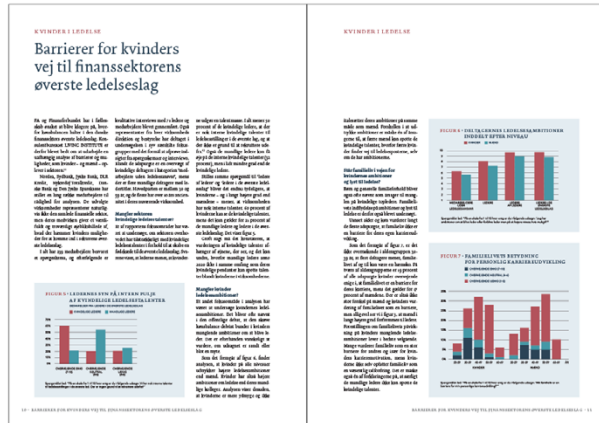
KVINDER I LEDELSE

Barrierer for kvinders vej til finanssektorens øverste ledelseslag

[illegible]

FIGUR 1 · LEDERNES SYN PÅ INTERN PULJE AF KVINDELIGE LEDELSESTALENTER

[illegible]

KVINDER I LEDELSE

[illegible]

FIGUR 2 · DELTAGERNES LEDELSESAMBITIONER FORDELT EFTER NIVEAU

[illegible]

FIGUR 3 · FAMILIELIVETS BETYDNING FOR PERSONLIG KARRIEREUDVIKLING

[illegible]

10 · BARRIERER FOR KVINDERS VEJ TIL FINANSSEKTORENS ØVERSTE LEDELSESLAG

BARRIERER FOR KVINDERS VEJ TIL FINANSSEKTORENS ØVERSTE LEDELSESLAG · 11